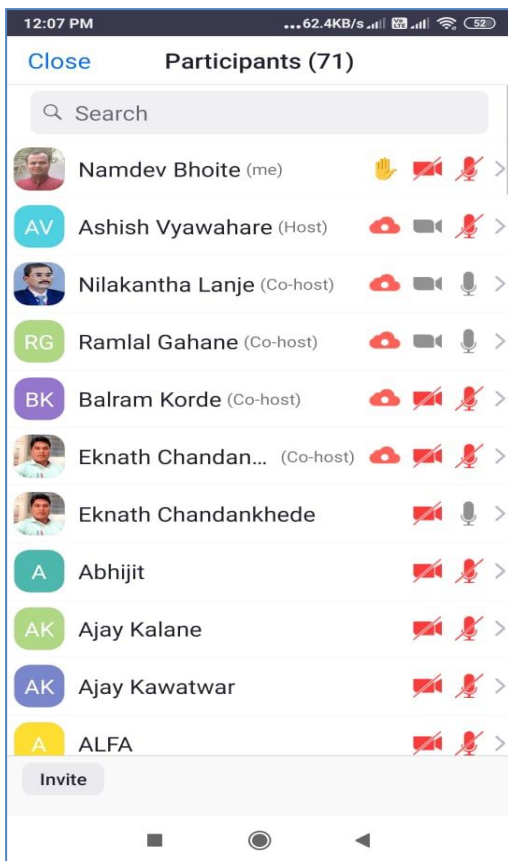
12:07 PM ...62.4KB/s 52

Close Participants (71)

Search

Namdev Bhoite (me)

AV Ashish Vyawahare (Host)

Nilakantha Lanje (Co-host)

RG Ramlal Gahane (Co-host)

BK Balram Korde (Co-host)

Eknath Chandan... (Co-host)

Eknath Chandankhede

A Abhijit

AK Ajay Kalane

AK Ajay Kawatwar

A ALFA

Invite